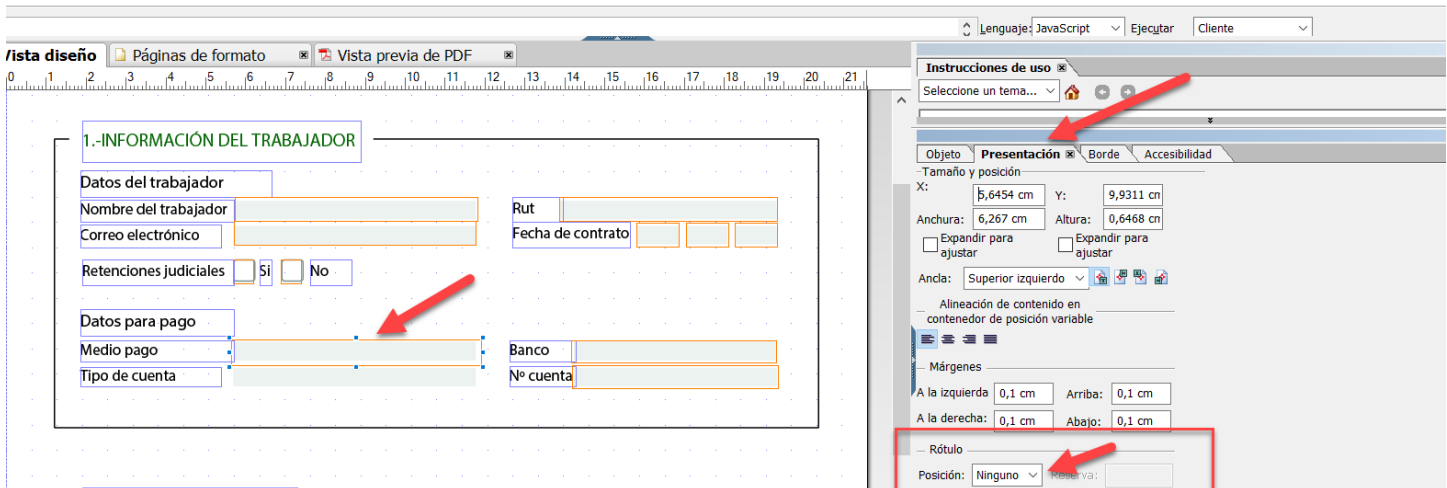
Lenguaje: JavaScript Ejecutar Cliente

Vista diseño | Páginas de formato | Vista previa de PDF

0 1 2 3 4 5 6 7 8 9 10 11 12 13 14 15 16 17 18 19 20 21

1.-INFORMACIÓN DEL TRABAJADOR

Datos del trabajador

Nombre del trabajador

Rut

Correo electrónico

Fecha de contrato

Retenciones judiciales Si No

Datos para pago

Medio pago

Banco

Tipo de cuenta

Nº cuenta

Instrucciones de uso

Seleccione un tema...

Objeto | Presentación | Borde | Accesibilidad

Tamaño y posición

X: 5,6454 cm Y: 9,9311 cn

Anchura: 6,267 cm Altura: 0,6468 cn

Expandir para ajustar

Expandir para ajustar

Ancla: Superior izquierdo

Alineación de contenido en contenedor de posición variable

Márgenes

A la izquierda 0,1 cm Arriba: 0,1 cm

A la derecha: 0,1 cm Abajo: 0,1 cm

Rótulo

Posición: Ninguno Reserva: